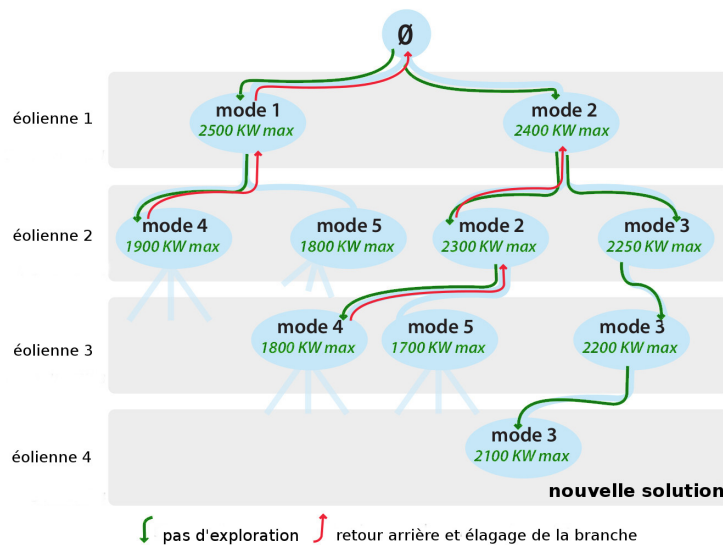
Ø

éolienne 1

mode 1
2500 KW max

mode 2
2400 KW max

éolienne 2

mode 4
1900 KW max

mode 5
1800 KW max

mode 2
2300 KW max

mode 3
2250 KW max

éolienne 3

mode 4
1800 KW max

mode 5
1700 KW max

mode 3
2200 KW max

éolienne 4

mode 3
2100 KW max

nouvelle solution

pas d'exploration

retour arrière et élagage de la branche